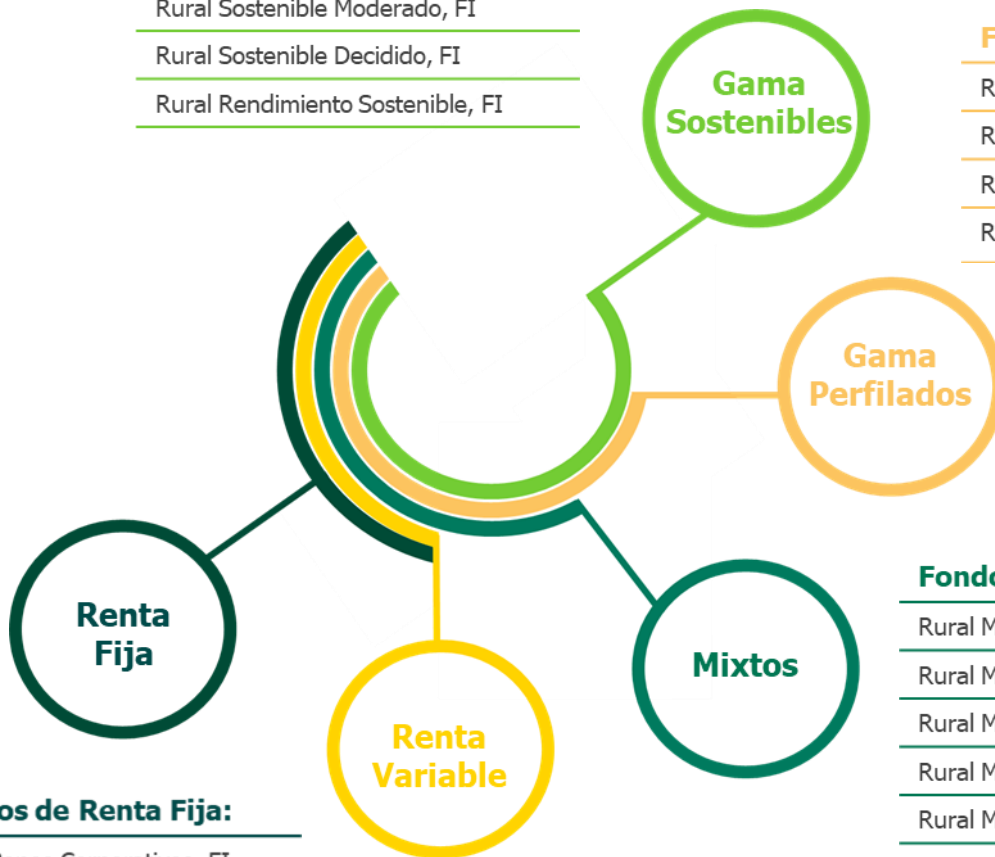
Rural Sostenible Moderado, FI
Rural Sostenible Decidido, FI
Rural Rendimiento Sostenible, FI

Gama Sostenibles

F
R
R
R
R

Gama Perfilados

Renta Fija

Renta Variable

Mixtos

Fond
Rural M
Rural M
Rural M
Rural M
Rural M

os de Renta Fija:
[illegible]